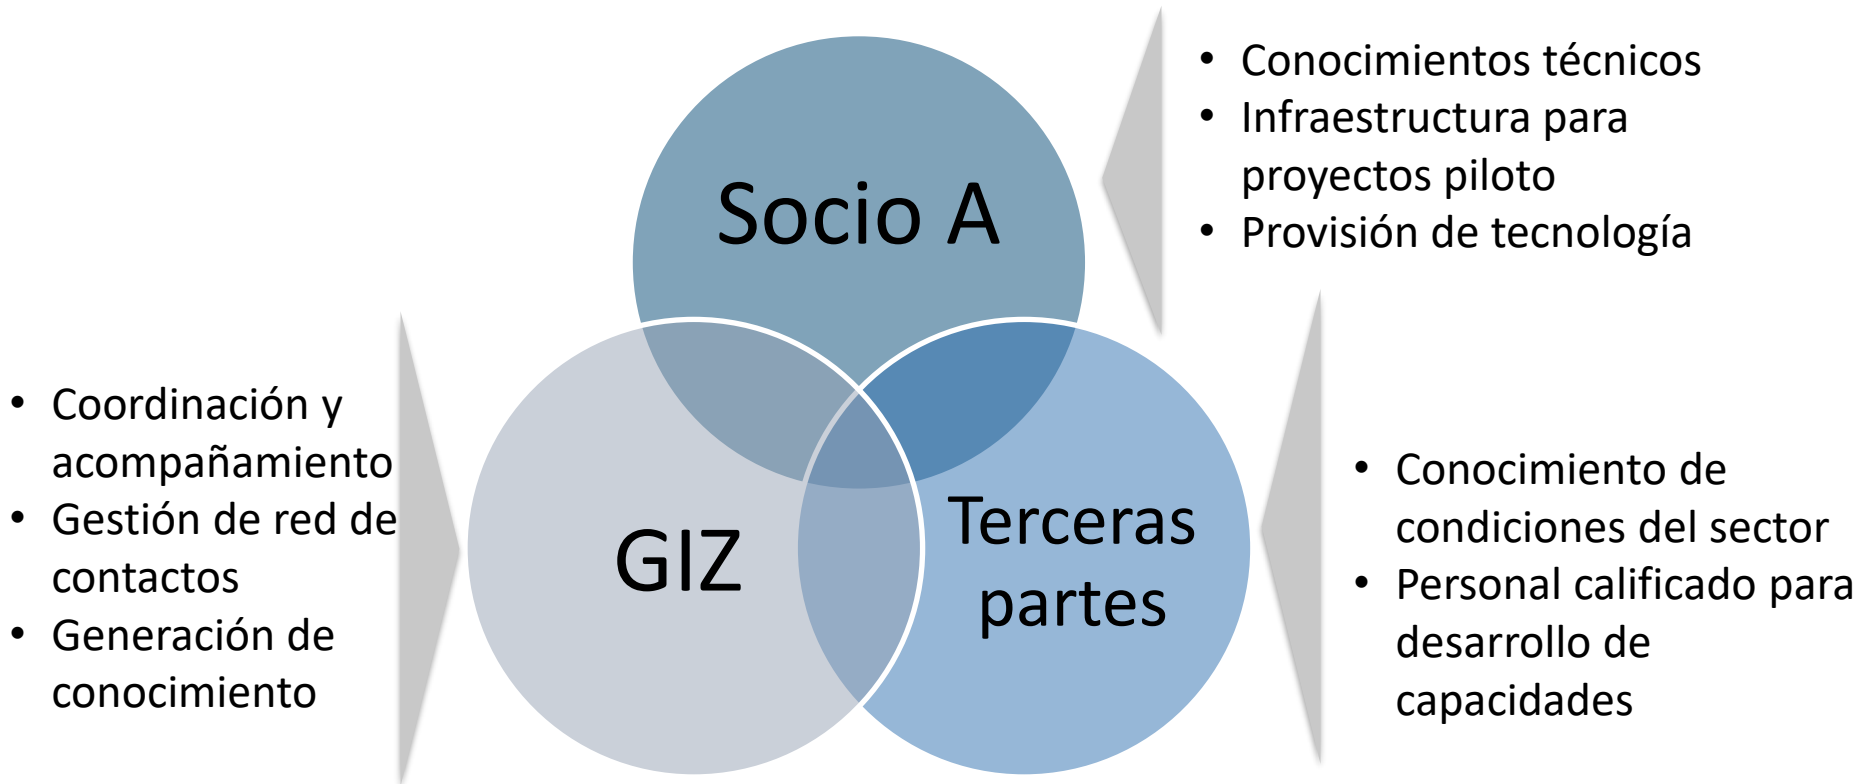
Socio A

• Conocimientos técnicos
• Infraestructura para proyectos piloto
• Provisión de tecnología

• Coordinación y acompañamiento
• Gestión de red de contactos
• Generación de conocimiento

GIZ

Terceras partes

• Conocimiento de condiciones del sector
• Personal calificado para desarrollo de capacidades